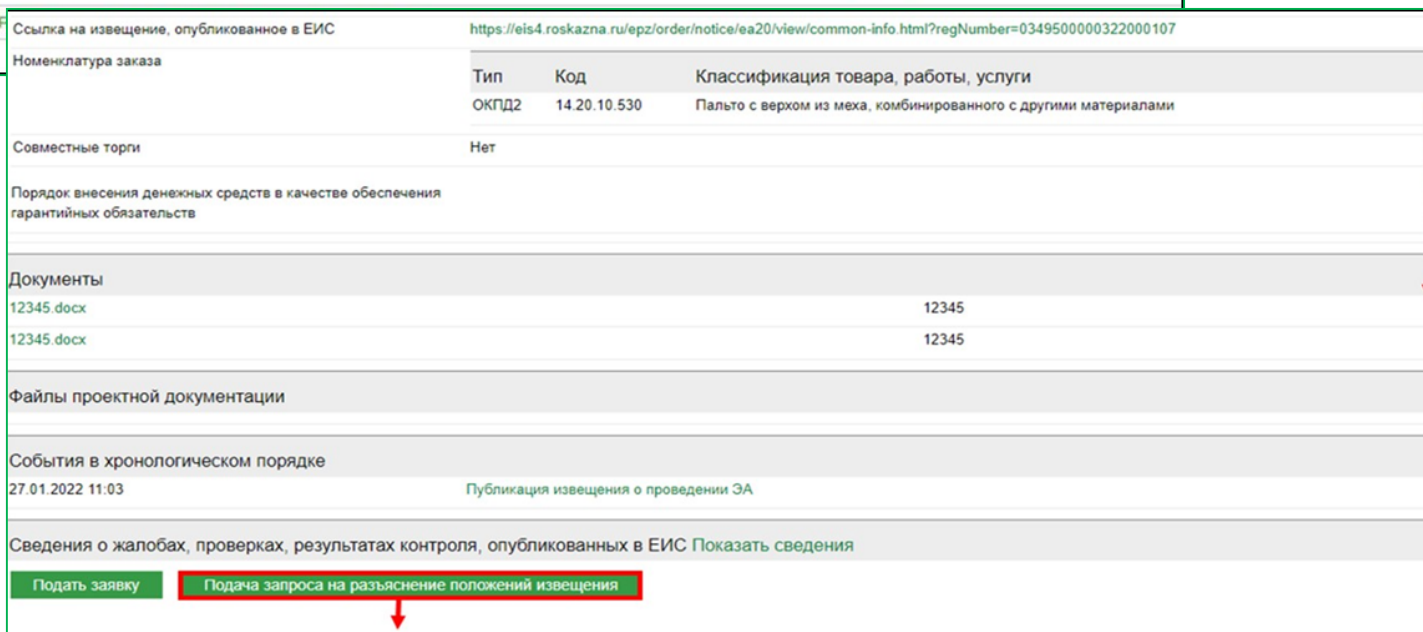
Ссылка на извещение, опубликованное в ЕИС https://eis4.roskazna.ru/epz/order/notice/ea20/view/common-info.html?regNumber=0349500000322000107

Номенклатура заказа

| Тип | Код | Классификация товара, работы, услуги |
|---|---|---|
| ОКПД2 | 14.20.10.530 | Пальто с верхом из меха, комбинированного с другими материалами |

Совместные торги Нет

Порядок внесения денежных средств в качестве обеспечения гарантийных обязательств

Документы

12345.docx 12345

12345.docx 12345

Файлы проектной документации

События в хронологическом порядке

27.01.2022 11:03 Публикация извещения о проведении ЭА

Сведения о жалобах, проверках, результатах контроля, опубликованных в ЕИС Показать сведения

Подать заявку

Подача запроса на разъяснение положений извещения